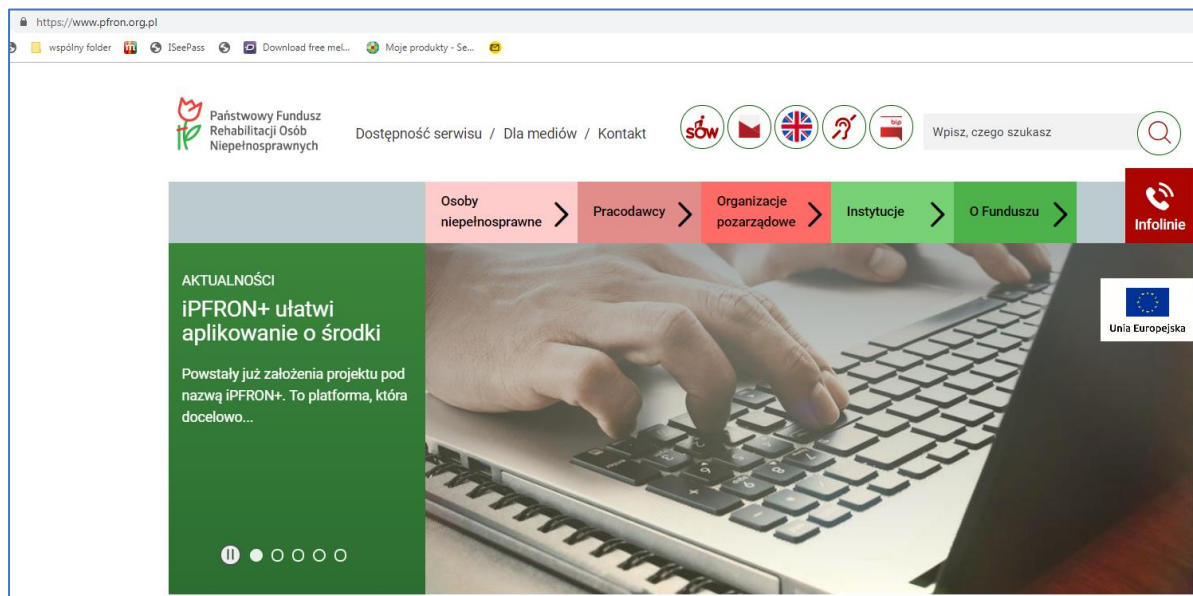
https://www.pfron.org.pl

wspólny folder ISeePass Download free mel... Moje produkty - Se...

Państwowy Fundusz Rehabilitacji Osób Niepełnosprawnych

Dostępność serwisu / Dla mediów / Kontakt

SOW bip

Wpisz, czego szukasz

Osoby niepełnosprawne
Pracodawcy
Organizacje pozarządowe
Instytucje
O Funduszu

Infolinie

AKTUALNOŚCI

iPFRON+ ułatwi aplikowanie o środki

Powstały już założenia projektu pod nazwą iPFRON+. To platforma, która docelowo...

Unia Europejska